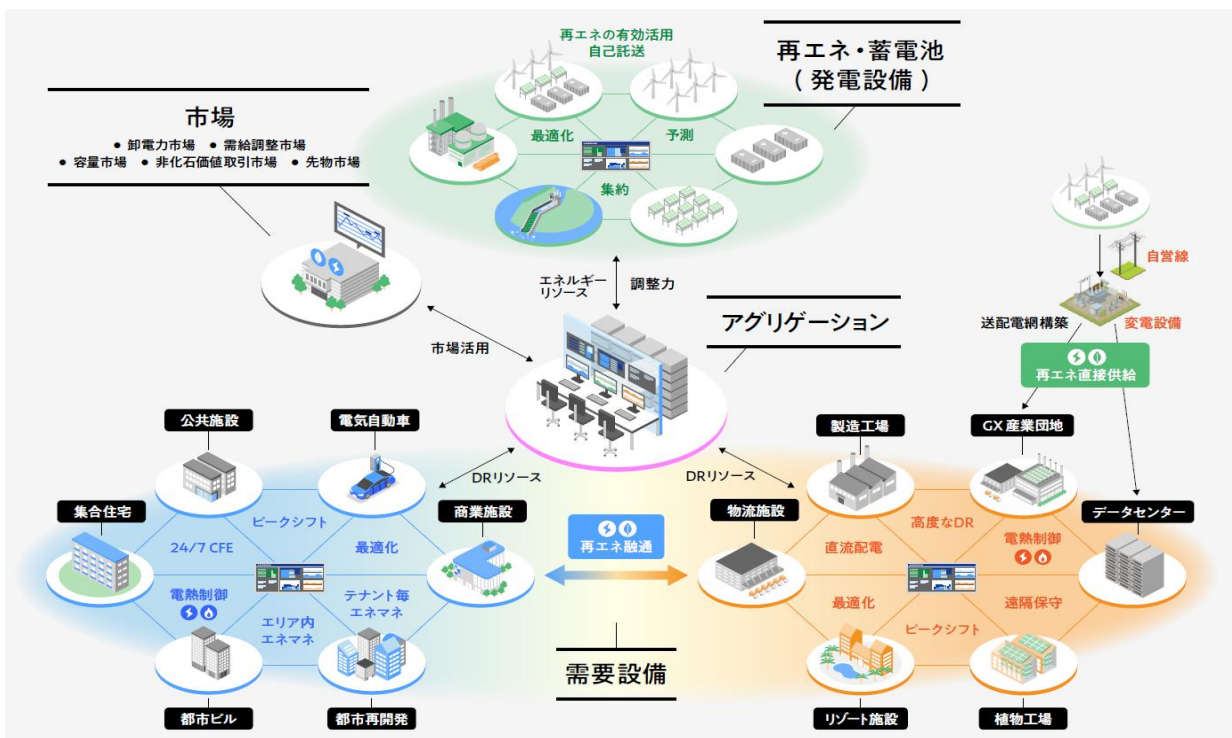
再エネの有効活用
自己託送

再エネ・蓄電池
(発電設備)

最適化
予測
集約

市場
● 卸電力市場 ● 需給調整市場
● 容量市場 ● 非化石価値取引市場 ● 先物市場

エネルギーリソース
調整力

自営線
送配電網構築
変電設備
再エネ直接供給

アグリゲーション

市場活用

公共施設
電気自動車
DRリソース
DRリソース
製造工場
GX産業団地

集合住宅
ピークシフト
24/7 CFE
最適化
商業施設
電熱制御
エリア内エネマネ
テナント毎エネマネ

再エネ融通

物流施設
直流配電
高度なDR
電熱制御
データセンター
最適化
ピークシフト
遠隔保守

需要設備

都市ビル
都市再開発
リゾート施設
植物工場